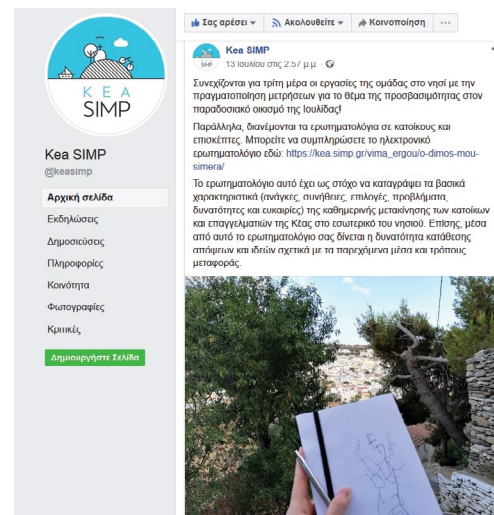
KEA SIMP

Kea SIMP
@keasimp

Αρχική σελίδα
Εκδηλώσεις
Δημοσιεύσεις
Πληροφορίες
Κοινότητα
Φωτογραφίες
Κριτικές
Δημιουργήστε Σελίδα

Σας αρέσει ▾
Ακολουθείτε ▾
Κοινοποίηση
···

Kea SIMP
13 Ιουλίου στις 2:57 μ.μ. ·

Συνεχίζονται για τρίτη μέρα οι εργασίες της ομάδας στο νησί με την πραγματοποίηση μετρήσεων για το θέμα της προσβασιμότητας στον παραδοσιακό οικισμό της Ιουλίδας!

Παράλληλα, διανέμονται τα ερωτηματολόγια σε κατοίκους και επισκέπτες. Μπορείτε να συμπληρώσετε το ηλεκτρονικό ερωτηματολόγιο εδώ: https://kea.simp.gr/vima_ergou/o-dimos-mou-simera/

Το ερωτηματολόγιο αυτό έχει ως στόχο να καταγράψει τα βασικά χαρακτηριστικά (ανάγκες, συνήθειες, επιλογές, προβλήματα, δυνατότητες και ευκαιρίες) της καθημερινής μετακίνησης των κατοίκων και επαγγελματιών της Κέας στο εσωτερικό του νησιού. Επίσης, μέσα από αυτό το ερωτηματολόγιο σας δίνεται η δυνατότητα κατάθεσης απόψεων και ιδεών σχετικά με τα παρεχόμενα μέσα και τρόπους μεταφοράς.